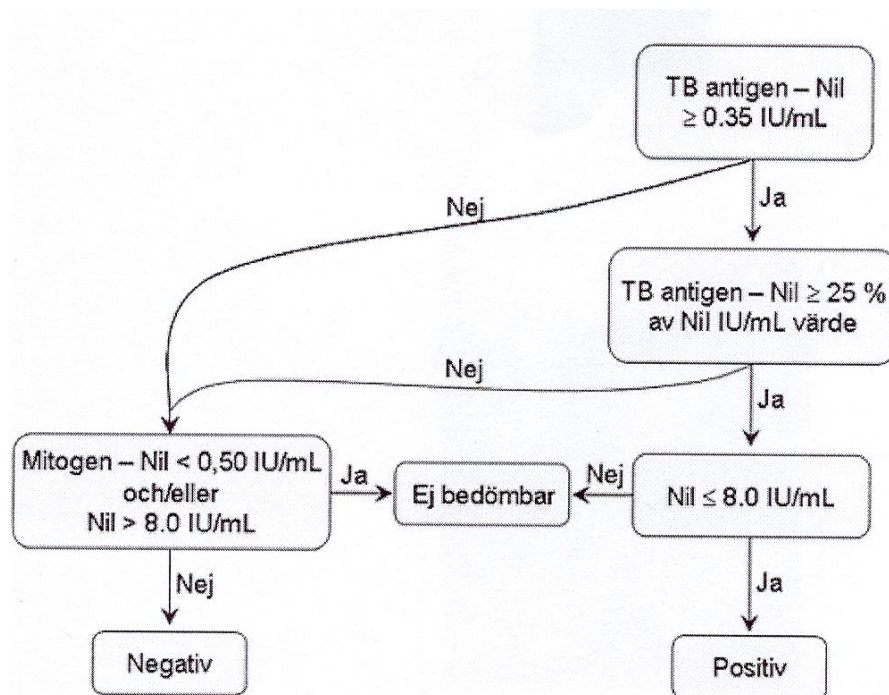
TB antigen – Nil $\geq$ 0.35 IU/mL

Ja

Nej

TB antigen – Nil $\geq$ 25 % av Nil IU/mL värde

Nej

Ja

Mitogen – Nil < 0,50 IU/mL och/eller Nil > 8.0 IU/mL

Ja

Ej bedömbar

Nej

Nil $\leq$ 8.0 IU/mL

Nej

Ja

Negativ

Positiv